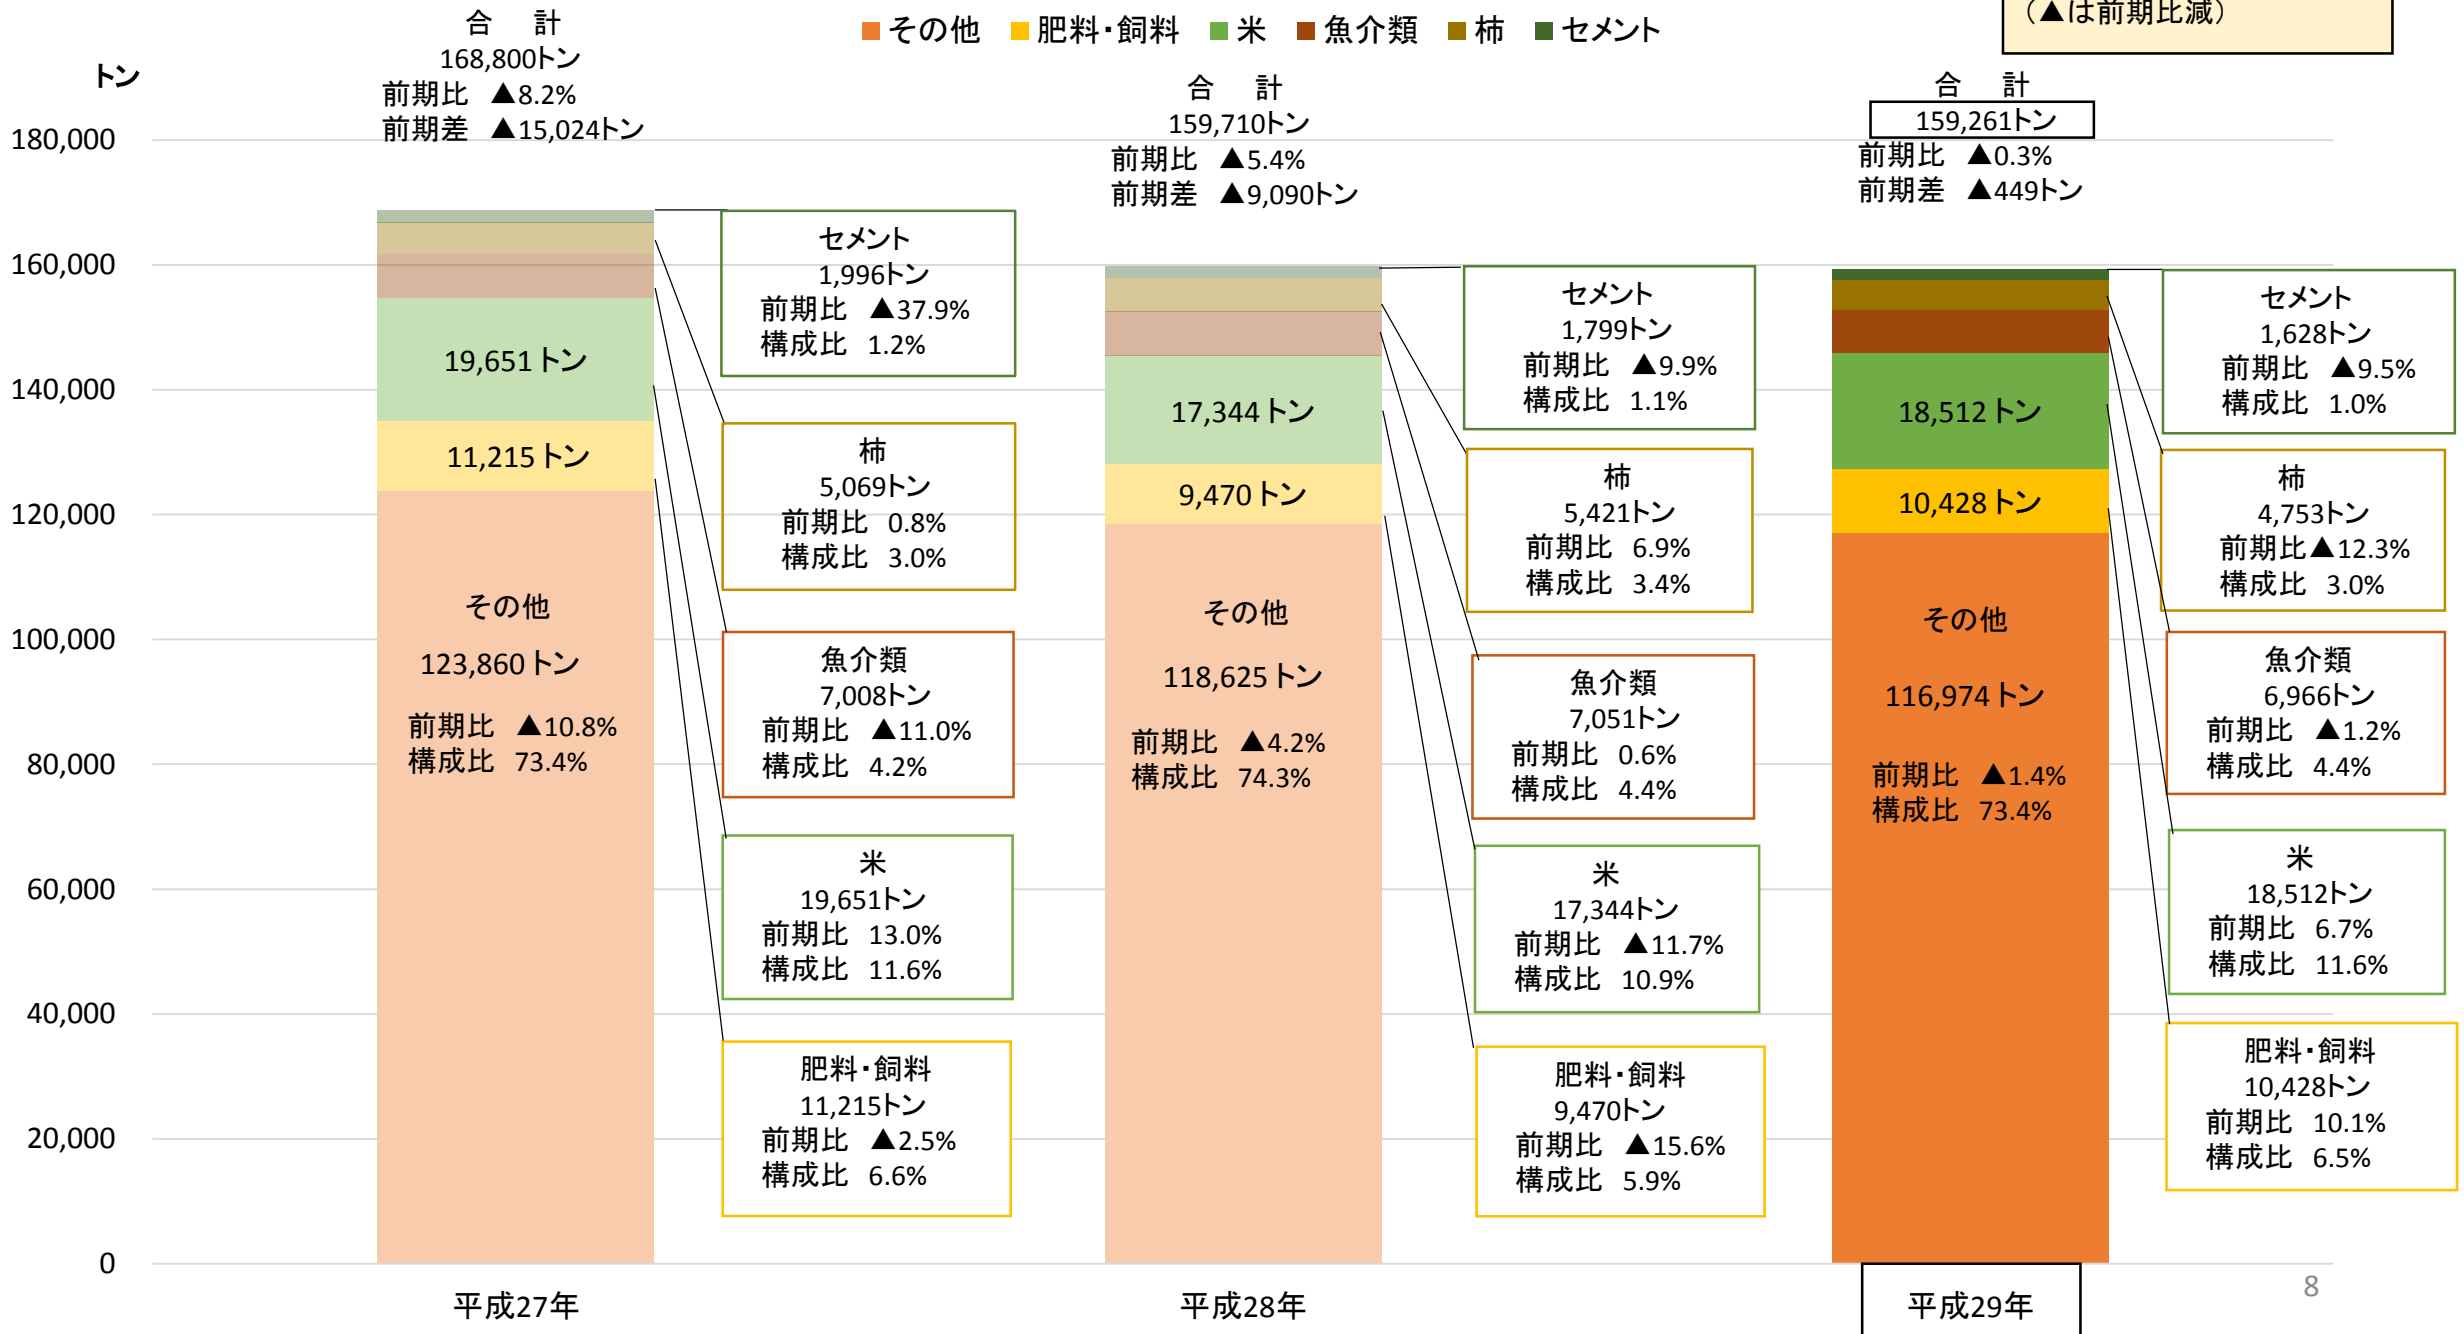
（▲は前期比減）

その他　肥料・飼料　米　魚介類　柿　セメント

トン

180,000
160,000
140,000
120,000
100,000
80,000
60,000
40,000
20,000
0

合　計
168,800トン
前期比　▲8.2%
前期差　▲15,024トン

19,651 トン
11,215 トン
その他
123,860 トン
前期比　▲10.8%
構成比　73.4%

セメント
1,996トン
前期比　▲37.9%
構成比　1.2%

柿
5,069トン
前期比　0.8%
構成比　3.0%

魚介類
7,008トン
前期比　▲11.0%
構成比　4.2%

米
19,651トン
前期比　13.0%
構成比　11.6%

肥料・飼料
11,215トン
前期比　▲2.5%
構成比　6.6%

合　計
159,710トン
前期比　▲5.4%
前期差　▲9,090トン

17,344 トン
9,470 トン
その他
118,625 トン
前期比　▲4.2%
構成比　74.3%

セメント
1,799トン
前期比　▲9.9%
構成比　1.1%

柿
5,421トン
前期比　6.9%
構成比　3.4%

魚介類
7,051トン
前期比　0.6%
構成比　4.4%

米
17,344トン
前期比　▲11.7%
構成比　10.9%

肥料・飼料
9,470トン
前期比　▲15.6%
構成比　5.9%

合　計
159,261トン
前期比　▲0.3%
前期差　▲449トン

18,512 トン
10,428 トン
その他
116,974 トン
前期比　▲1.4%
構成比　73.4%

セメント
1,628トン
前期比　▲9.5%
構成比　1.0%

柿
4,753トン
前期比▲12.3%
構成比　3.0%

魚介類
6,966トン
前期比　▲1.2%
構成比　4.4%

米
18,512トン
前期比　6.7%
構成比　11.6%

肥料・飼料
10,428トン
前期比　10.1%
構成比　6.5%

平成27年　平成28年　平成29年

8